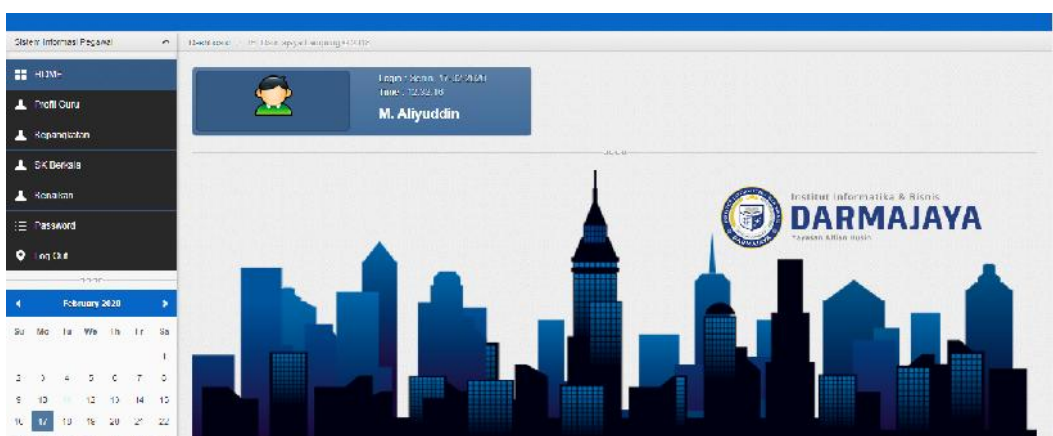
Sistem Informasi Pegawai

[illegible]

HOME
Profil Guru
Kepangkatan
SK Berkala
Kenaikan
Password
Log Out

February 2020

| Su | Mo | Tu | We | Th | Fr | Sa |
|---|---|---|---|---|---|---|
| | | | | | | 1 |
| 2 | 3 | 4 | 5 | 6 | 7 | 8 |
| 9 | 10 | 11 | 12 | 13 | 14 | 15 |
| 16 | 17 | 18 | 19 | 20 | 21 | 22 |

Login : Senin, 17/02/2020
Time : 12:32:18
M. Aliyuddin

Institut Informatika & Bisnis
DARMAJAYA
Yayasan Alfian Husin